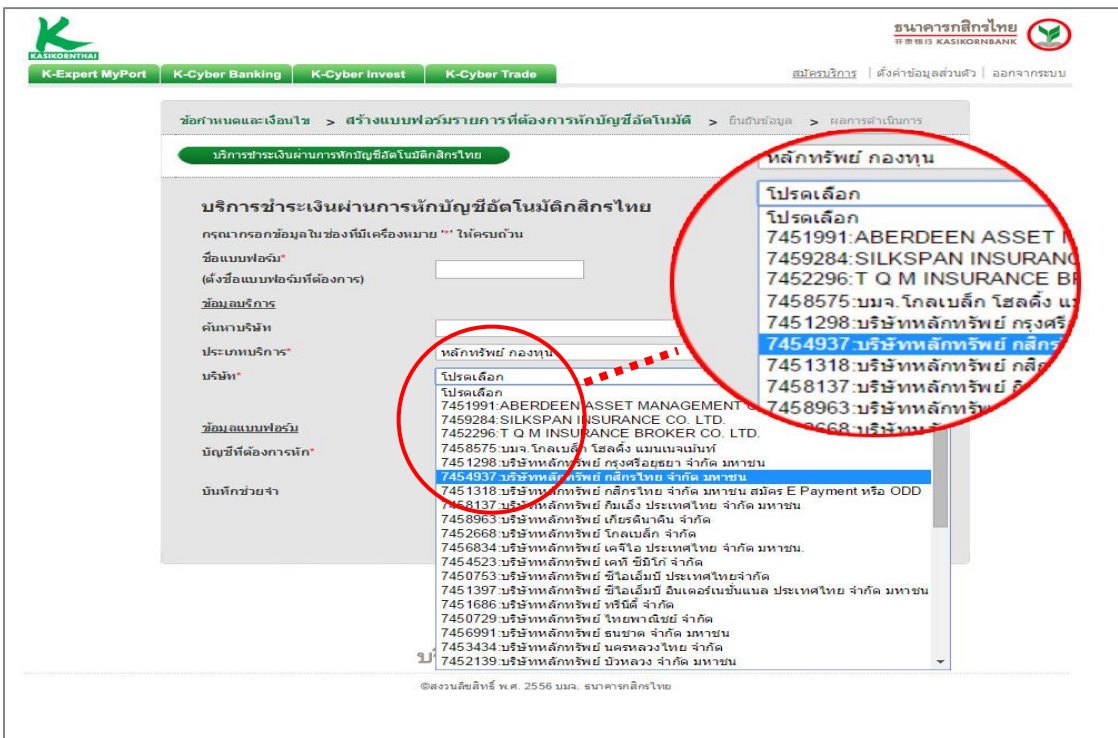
KASIKORNTHAI

ธนาคารกสิกรไทย
开泰银行 KASIKORNBANK

K-Expert MyPort | K-Cyber Banking | K-Cyber Invest | K-Cyber Trade

สมัครบริการ | ตั้งค่าข้อมูลส่วนตัว | ออกจากระบบ

ข้อกำหนดและเงื่อนไข > สร้างแบบฟอร์มรายการที่ต้องการหักบัญชีอัตโนมัติ > ยืนยันข้อมูล > ผลการดำเนินการ

บริการชำระเงินผ่านการหักบัญชีอัตโนมัติกสิกรไทย

บริการชำระเงินผ่านการหักบัญชีอัตโนมัติกสิกรไทย

กรุณากรอกข้อมูลในช่องที่มีเครื่องหมาย '*' ให้ครบถ้วน

ชื่อแบบฟอร์ม*
(ตั้งชื่อแบบฟอร์มที่ต้องการ)

ข้อมูลบริการ

ค้นหาบริษัท

ประเภทบริการ* หลักทรัพย์ กองทุน

บริษัท* โปรดเลือก

ข้อมูลแบบฟอร์ม

บัญชีที่ต้องการหัก*

บันทึกช่วยจำ

โปรดเลือก
7451991:ABERDEEN ASSET MANAGEMENT C
7459284:SILKSPAN INSURANCE CO. LTD.
7452296:T Q M INSURANCE BROKER CO. LTD.
7458575:บมจ.โกลเบล็ก โฮลดิ้ง แมนเนจเม้นท์
7451298:บริษัทหลักทรัพย์ กรุงศรีอยุธยา จำกัด มหาชน
7454937:บริษัทหลักทรัพย์ กสิกรไทย จำกัด มหาชน
7451318:บริษัทหลักทรัพย์ กสิกรไทย จำกัด มหาชน สมัคร E Payment หรือ ODD
7458137:บริษัทหลักทรัพย์ กิมเอ็ง ประเทศไทย จำกัด มหาชน
7458963:บริษัทหลักทรัพย์ เกียรตินาคิน จำกัด
7452668:บริษัทหลักทรัพย์ โกลเบล็ก จำกัด
7456834:บริษัทหลักทรัพย์ เคจีไอ ประเทศไทย จำกัด มหาชน.
7454523:บริษัทหลักทรัพย์ เคที ซีมิโก้ จำกัด
7450753:บริษัทหลักทรัพย์ ซีไอเอ็มบี ประเทศไทยจำกัด
7451397:บริษัทหลักทรัพย์ ซีไอเอ็มบี อินเตอร์เนชั่นแนล ประเทศไทย จำกัด มหาชน
7451686:บริษัทหลักทรัพย์ ทรีนีตี้ จำกัด
7450729:บริษัทหลักทรัพย์ ไทยพาณิชย์ จำกัด
7456991:บริษัทหลักทรัพย์ ธนชาต จำกัด มหาชน
7453434:บริษัทหลักทรัพย์ นครหลวงไทย จำกัด
7452139:บริษัทหลักทรัพย์ บัวหลวง จำกัด มหาชน

หลักทรัพย์ กองทุน
โปรดเลือก
โปรดเลือก
7451991:ABERDEEN ASSET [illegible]
7459284:SILKSPAN INSURANC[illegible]
7452296:T Q M INSURANCE B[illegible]
7458575:บมจ.โกลเบล็ก โฮลดิ้ง แ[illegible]
7451298:บริษัทหลักทรัพย์ กรุงศรี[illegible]
7454937:บริษัทหลักทรัพย์ กสิกร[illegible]
7451318:บริษัทหลักทรัพย์ กสิก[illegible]
7458137:บริษัทหลักทรัพย์ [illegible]
7458963:บริษัทหลักทรัพ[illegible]
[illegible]668:บริษัทหลั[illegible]

©สงวนลิขสิทธิ์ พ.ศ. 2556 บมจ. ธนาคารกสิกรไทย